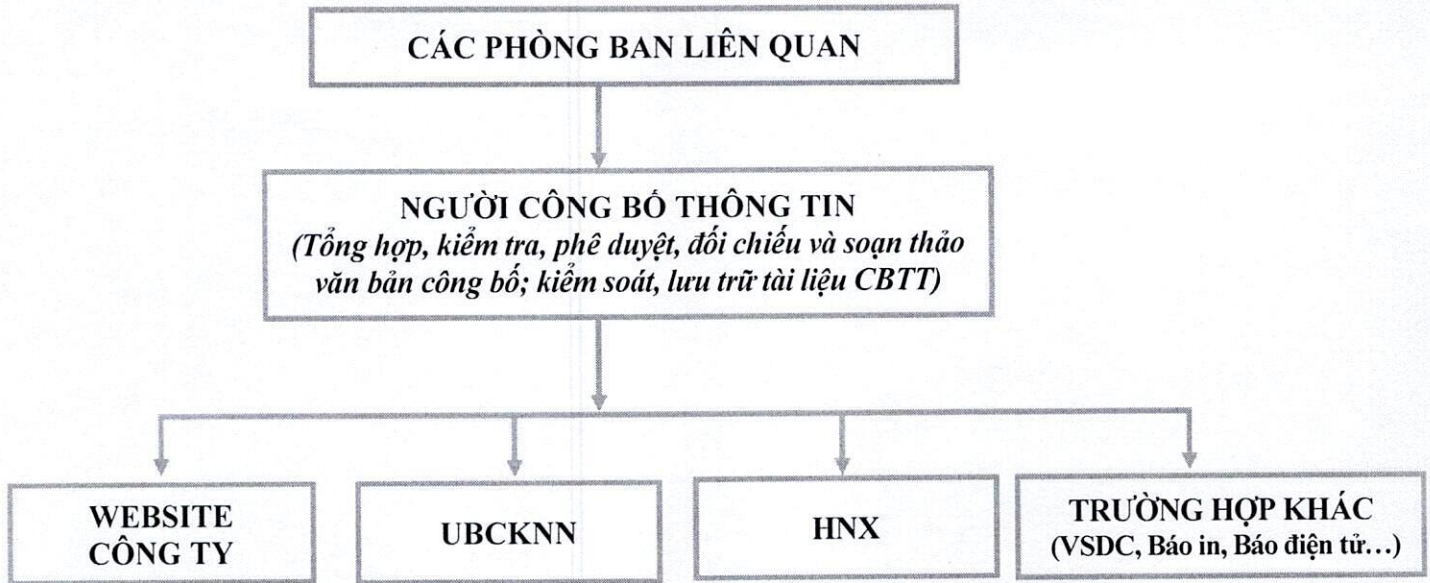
CÁC PHÒNG BAN LIÊN QUAN

NGƯỜI CÔNG BỐ THÔNG TIN
(Tổng hợp, kiểm tra, phê duyệt, đối chiếu và soạn thảo văn bản công bố; kiểm soát, lưu trữ tài liệu CBTT)

WEBSITE CÔNG TY

UBCKNN

HNX

TRƯỜNG HỢP KHÁC
(VSDC, Báo in, Báo điện tử…)